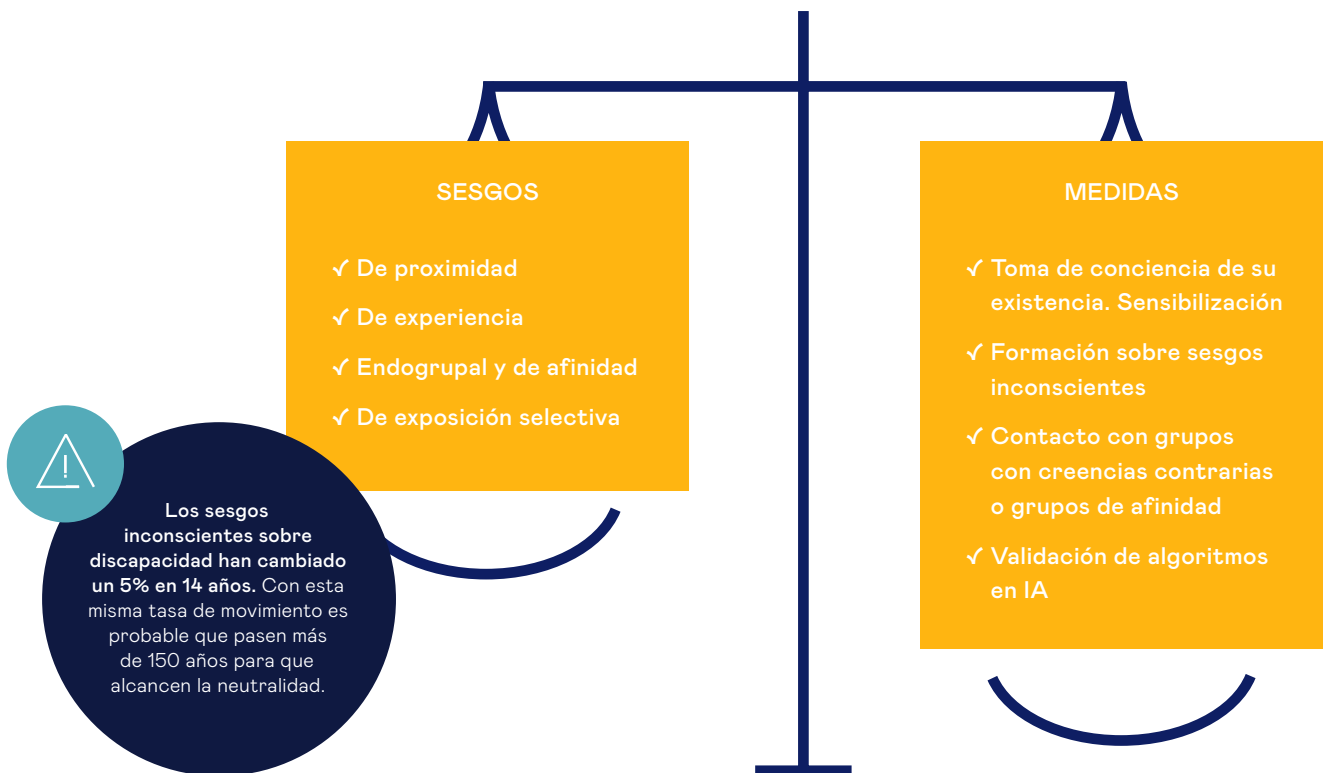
SESGOS

✓ De proximidad
✓ De experiencia
✓ Endogrupal y de afinidad
✓ De exposición selectiva

MEDIDAS

✓ Toma de conciencia de su existencia. Sensibilización
✓ Formación sobre sesgos inconscientes
✓ Contacto con grupos con creencias contrarias o grupos de afinidad
✓ Validación de algoritmos en IA

!

Los sesgos inconscientes sobre discapacidad han cambiado un 5% en 14 años. Con esta misma tasa de movimiento es probable que pasen más de 150 años para que alcancen la neutralidad.